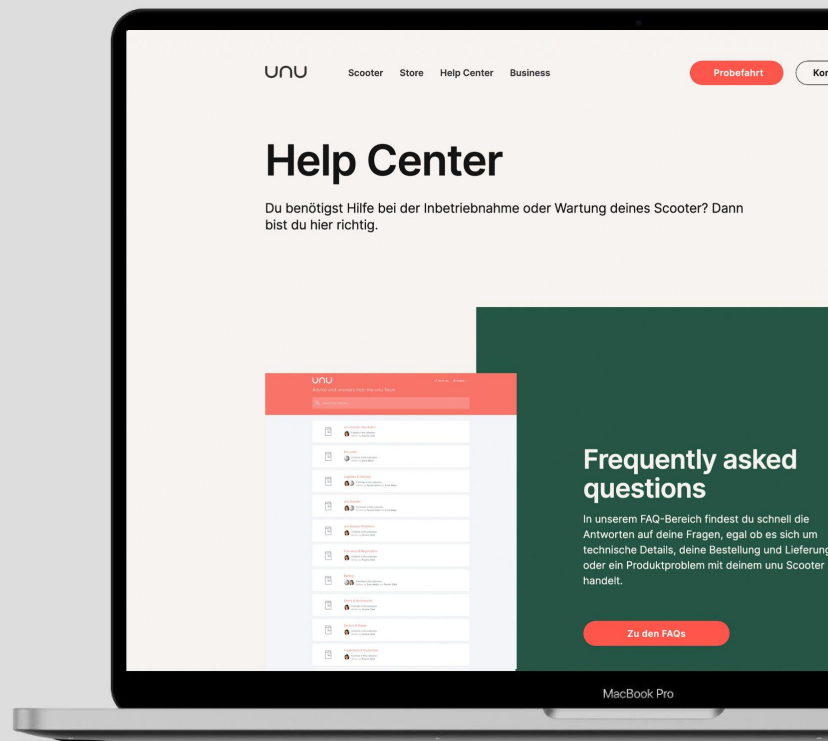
unu Scooter Store Help Center Business

Probefahrt

Kor

Help Center

Du benötigst Hilfe bei der Inbetriebnahme oder Wartung deines Scooter? Dann bist du hier richtig.

unu

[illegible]

Frequently asked questions

In unserem FAQ-Bereich findest du schnell die Antworten auf deine Fragen, egal ob es sich um technische Details, deine Bestellung und Lieferung oder ein Produktproblem mit deinem unu Scooter handelt.

Zu den FAQs

MacBook Pro